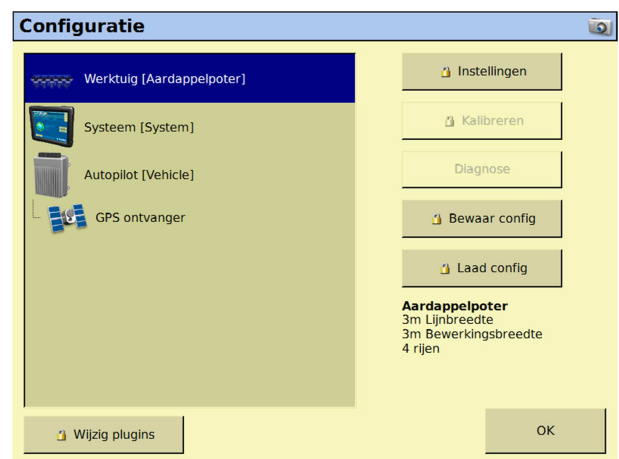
Configuratie

Werktuig [Aardappelpoter]

Systeem [System]

Autopilot [Vehicle]

GPS ontvanger

Instellingen

Kalibreren

Diagnose

Bewaar config

Laad config

**Aardappelpoter**
3m Lijnbreedte
3m Bewerkingsbreedte
4 rijen

Wijzig plugins

OK